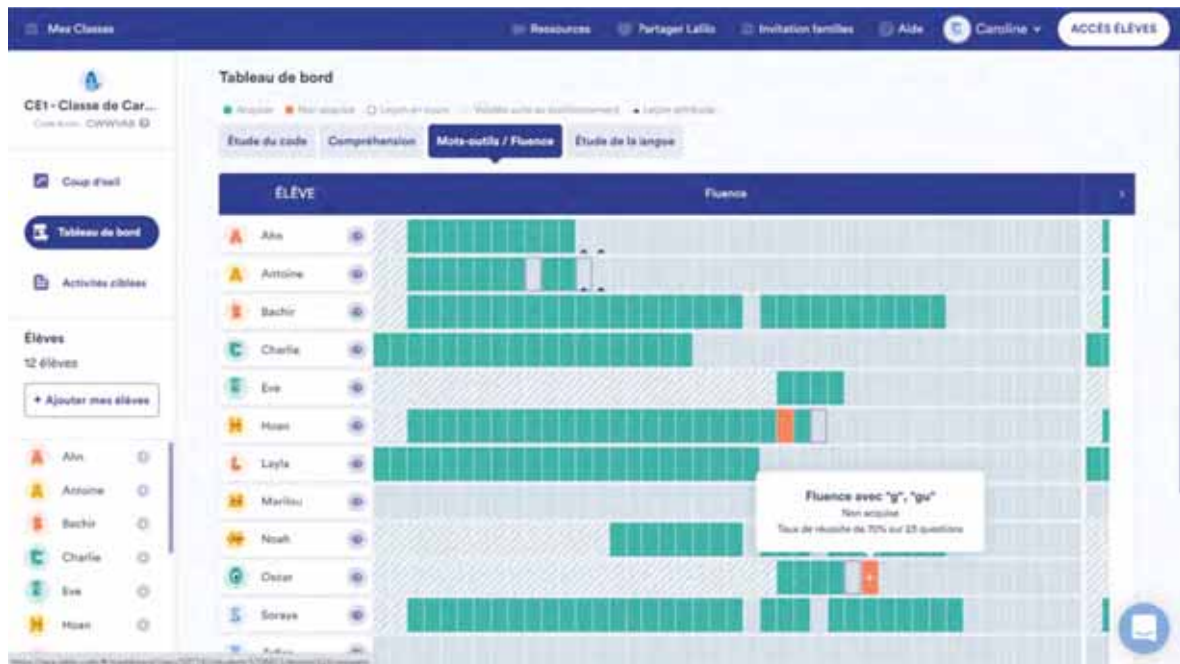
Mes Classes

Ressources
Partager Lalilo
Invitation familles
Aide
Caroline
ACCÈS ÉLÈVES

A
CE1 - Classe de Car...
Code école : CWWVA8

Coup d'œil
Tableau de bord
Activités ciblées

Élèves
12 élèves
+ Ajouter mes élèves

Alin
Antoine
Bachir
Charlie
Eve
Hoan

Tableau de bord

Acquise
Non acquise
Leçon en cours
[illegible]
Leçon attribuée

Étude du code
Compréhension
Mots-outils / Fluence
Étude de la langue

ÉLÈVE
Fluence

Alin
Antoine
Bachir
Charlie
Eve
Hoan
Layla
Marilou
Noah
Oscar
Soraya

Fluence avec "g", "gu"
Non acquise
Taux de réussite de 70% sur 23 questions

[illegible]